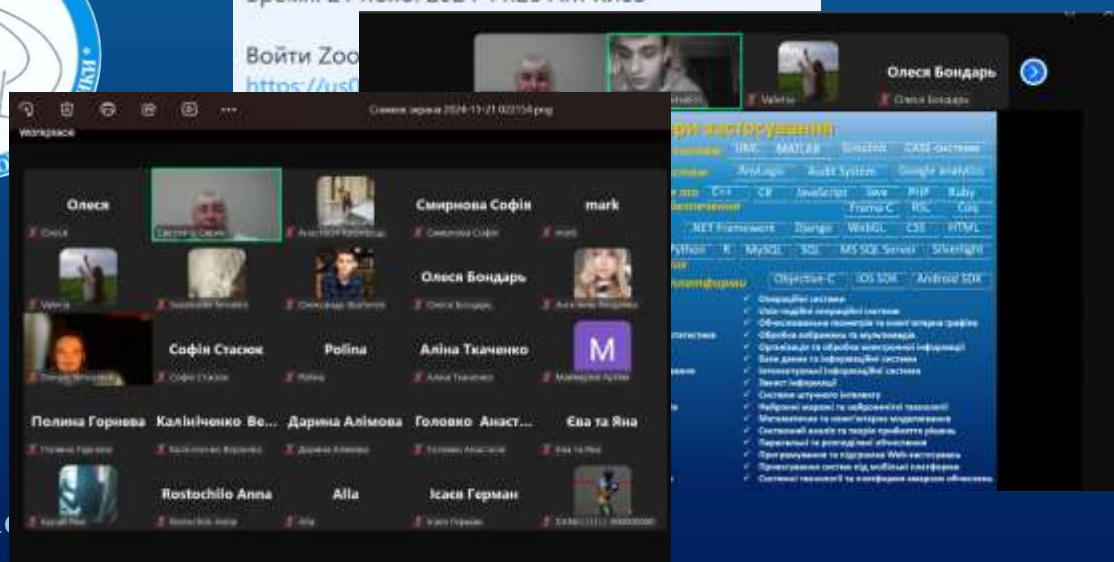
Войти Zoo
https://us0

Олеся Бондарь

Valeria
Олеся Бондарь

Workspace

Олеся
Смирнова Софія
mark
Олеся Бондарь
Софія Стасюк
Polina
Аліна Ткаченко
M
Полина Горнева
Калініченко Ве...
Дарина Алімова
Головко Анаст...
Єва та Яна
Rostochilo Anna
Alla
Ісаєв Герман

UML
MATLAB
Simulink
CASE-системи
AnyLogic
Audit System
Google analytics
C++
C#
JavaScript
Java
PHP
Ruby
.NET Framework
Django
WebGL
CSS
HTML
Python
R
MySQL
SQL
MS SQL Server
Silverlight
Objective-C
iOS SDK
Android SDK

Операційні системи
Обчислювальна геометрія та комп'ютерна графіка
Обробка зображень та мультимедіа
Організація та обробка електронної інформації
Бази даних та інформаційні системи
Інтелектуальні інформаційні системи
Захист інформації
Системи штучного інтелекту
Нейронні мережі та нейромережеві технології
Математичне та комп'ютерне моделювання
Системний аналіз та теорія прийняття рішень
Паралельні та розподілені обчислення
Програмування та підтримка Web-застосувань
Проектування систем під мобільні платформи
Сучасні технології та платформи хмарних обчислень